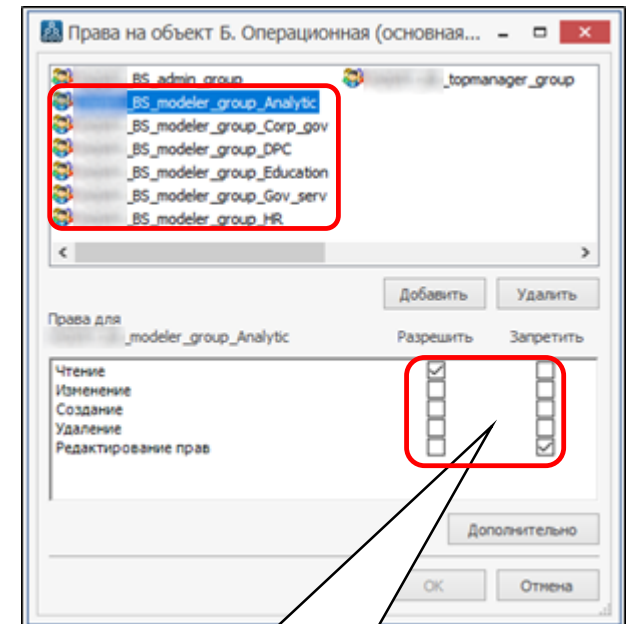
Права на объект Б. Операционная (основная...

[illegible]_BS_admin_group
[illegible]_topmanager_group
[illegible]_BS_modeler_group_Analytic
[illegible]_BS_modeler_group_Corp_gov
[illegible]_BS_modeler_group_DPC
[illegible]_BS_modeler_group_Education
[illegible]_BS_modeler_group_Gov_serv
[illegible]_BS_modeler_group_HR

Добавить
Удалить

Права для
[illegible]_modeler_group_Analytic
Разрешить
Запретить

Чтение
Изменение
Создание
Удаление
Редактирование прав

Дополнительно

OK
Отмена